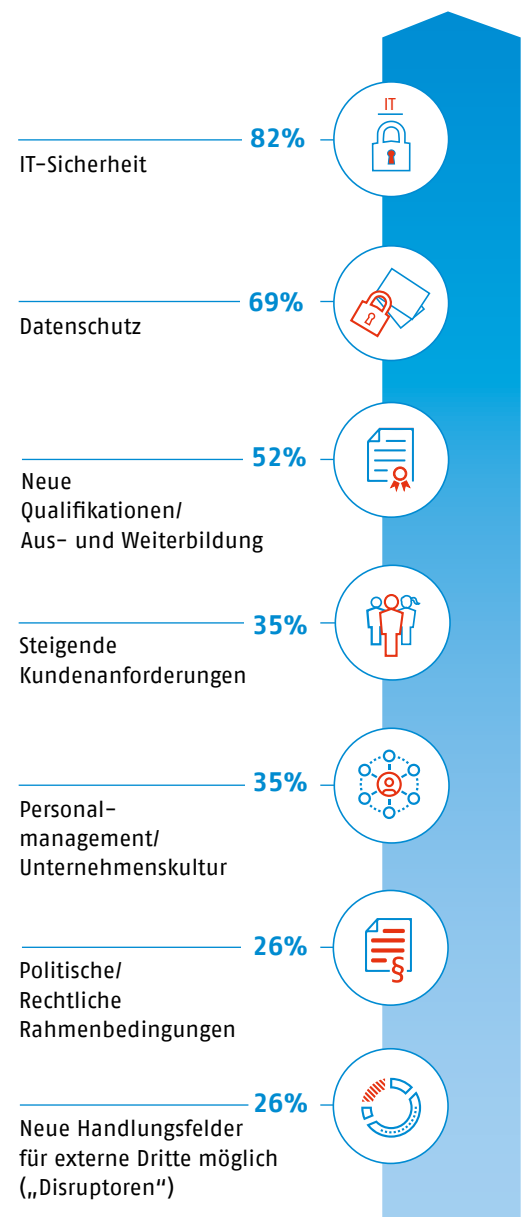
82%
IT-Sicherheit

IT

69%
Datenschutz

52%
Neue Qualifikationen/ Aus- und Weiterbildung

35%
Steigende Kundenanforderungen

35%
Personal-management/ Unternehmenskultur

26%
Politische/ Rechtliche Rahmenbedingungen

§

26%
Neue Handlungsfelder für externe Dritte möglich („Disruptoren“)